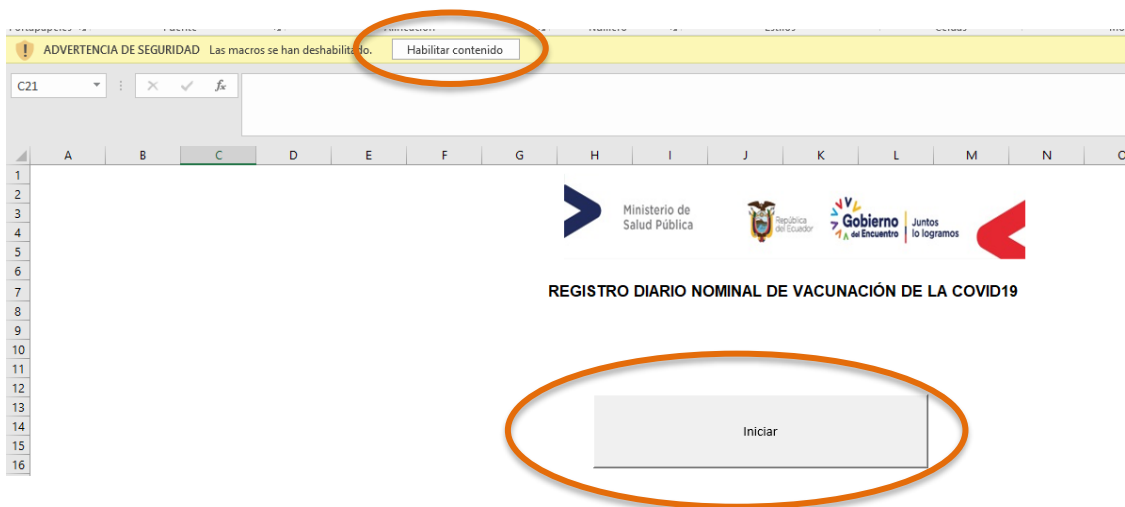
Portapapeles Fuente Alineación Número Estilos Celdas

ADVERTENCIA DE SEGURIDAD Las macros se han deshabilitado. Habilitar contenido

C21

A B C D E F G H I J K L M N O

1
2
3
4
5
6
7
8
9
10
11
12
13
14
15
16

Ministerio de Salud Pública

República del Ecuador

Gobierno del Encuentro

Juntos lo logramos

REGISTRO DIARIO NOMINAL DE VACUNACIÓN DE LA COVID19

Iniciar